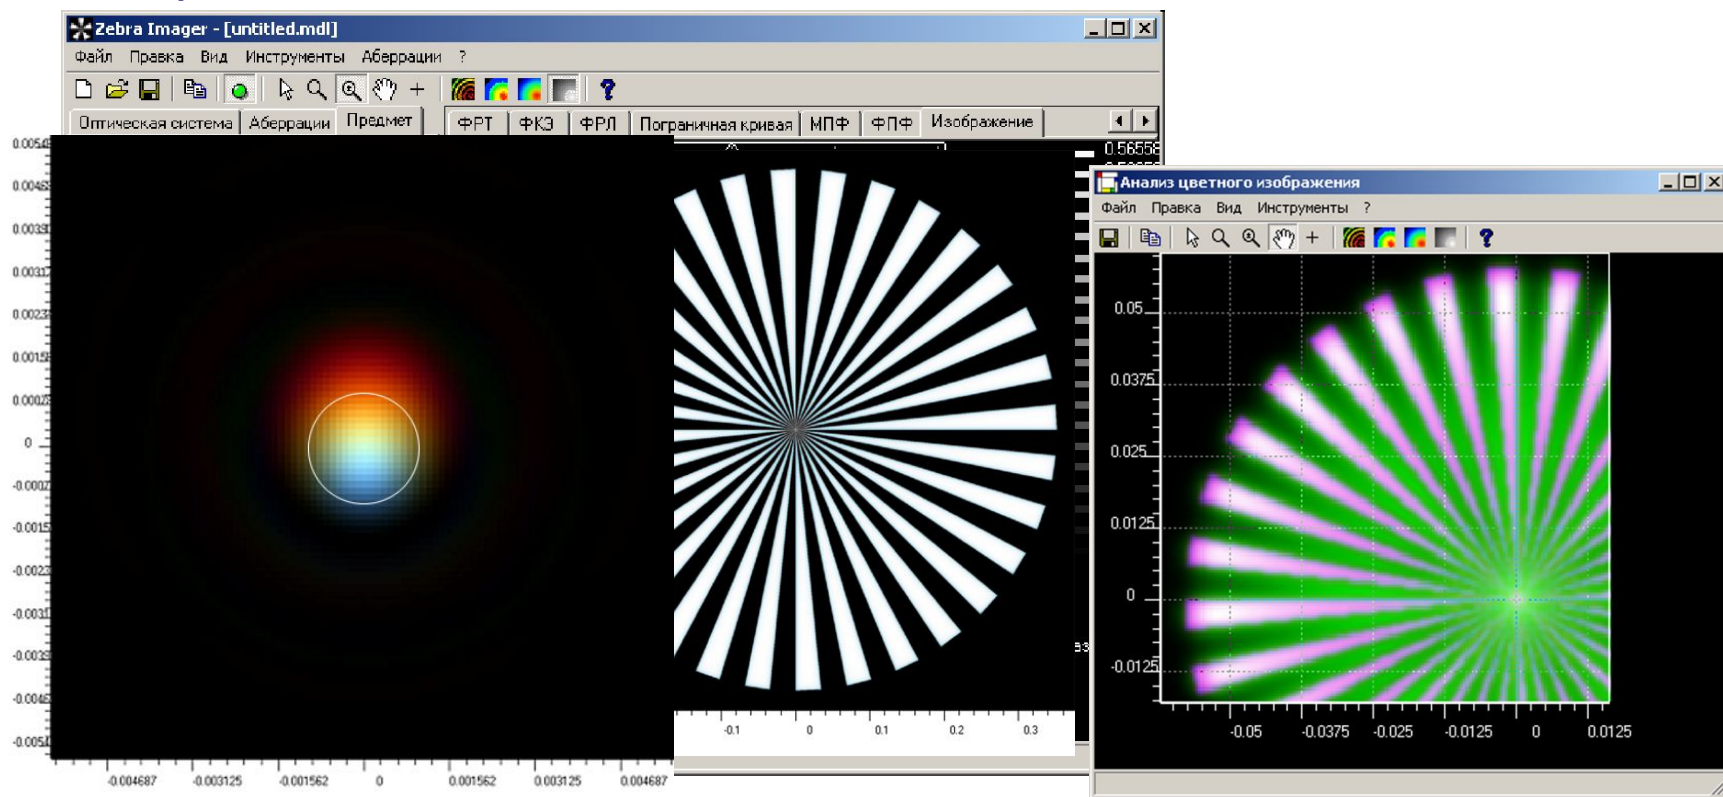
Zebra Imager - [untitled.mdl]

Файл Правка Вид Инструменты Аберрации ?

Оптическая система | Аберрации | Предмет | ФРТ | ФКЭ | ФРЛ | Пограничная кривая | МПФ | ФПФ | Изображение

0.0054
0.0046
0.0038
0.0031
0.0023
0.0015
0.0007
0
-0.0007
-0.0015
-0.0023
-0.0031
-0.0038
-0.0046
-0.0054

-0.004687 -0.003125 -0.001562 0 0.001562 0.003125 0.004687

0.56558

-0.1 0 0.1 0.2 0.3

Анализ цветного изображения

Файл Правка Вид Инструменты ?

0.05
0.0375
0.025
0.0125
0
-0.0125

-0.05 -0.0375 -0.025 -0.0125 0 0.0125